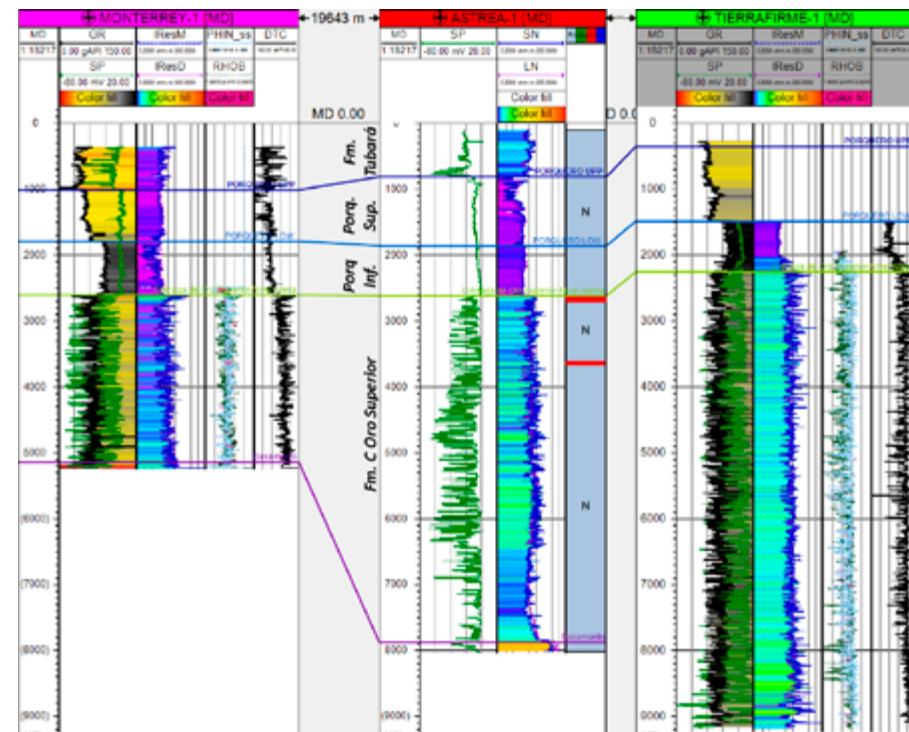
MONTERREY-1 [MD]
MD
1:15217
GR
0.00 gAPI 150.00
SP
-80.00 mV 20.00
Color fill
IResM
IResD
Color fill
PHIN_ss
RHOB
Color fill
DTC

19643 m

ASTREA-1 [MD]
MD
1:15217
SP
-80.00 mV 20.00
SN
LN
Color fill
Color fill

TIERRAFIRME-1 [MD]
MD
1:15217
GR
0.00 gAPI 150.00
SP
-80.00 mV 20.00
Color fill
IResM
IResD
Color fill
PHIN_ss
RHOB
Color fill
DTC

MD 0.00
MD 0.0

0
1000
2000
3000
4000
5000
(6000)
(7000)
(8000)
(9000)

Fm. Tubará
Porq. Sup.
Porq Inf.
Fm. C Oro Superior

N
N
N

0
1000
2000
3000
4000
5000
6000
7000
8000
(9000)

0
1000
2000
3000
4000
5000
6000
7000
8000
9000